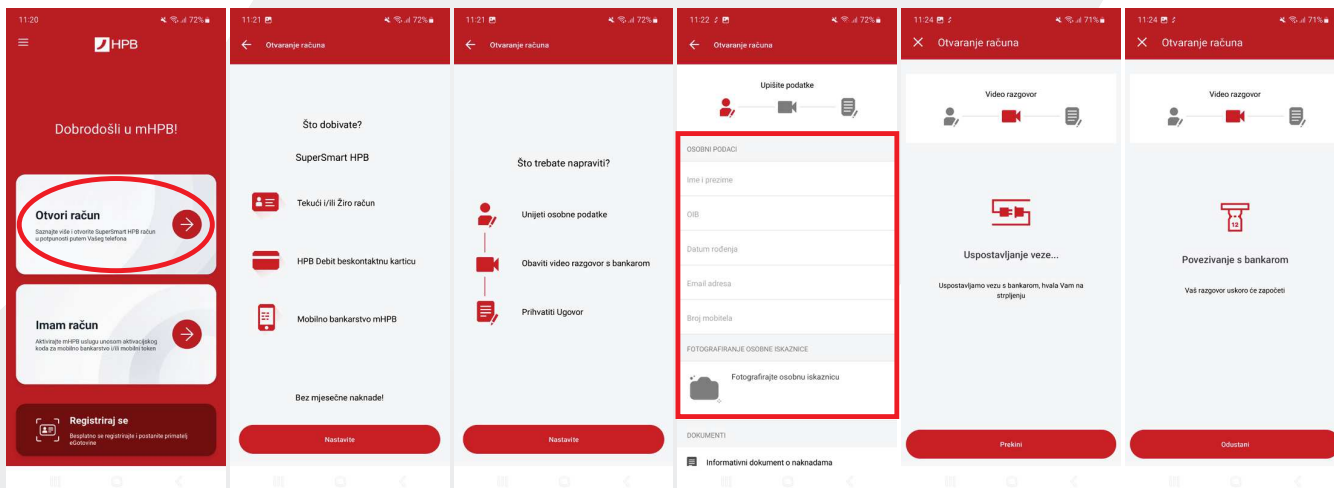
11:20 72%
HPB
Dobrodošli u mHPB!
Otvori račun
Saznajte više i otvorite SuperSmart HPB račun u potpunosti putem Vašeg telefona
Imam račun
Aktivirajte mHPB uslugu unosom aktivacijskog koda za mobilno bankarstvo i/ili mobilni token
Registriraj se
Besplatno se registrirajte i postanite primatelj eGotovine

11:21 72%
Otvaranje računa
Što dobivate?
SuperSmart HPB
Tekući i/ili Žiro račun
HPB Debit beskontaktnu karticu
Mobilno bankarstvo mHPB
Bez mjesečne naknade!
Nastavite

11:21 72%
Otvaranje računa
Što trebate napraviti?
Unijeti osobne podatke
Obaviti video razgovor s bankarom
Prihvatiti Ugovor
Nastavite

11:22 72%
Otvaranje računa
Upišite podatke
OSOBNI PODACI
Ime i prezime
OIB
Datum rođenja
Email adresa
Broj mobitela
FOTOGRAFIRANJE OSOBNE ISKAZNICE
Fotografirajte osobnu iskaznicu
DOKUMENTI
Informativni dokument o naknadama

11:24 71%
Otvaranje računa
Video razgovor
Uspostavljanje veze...
Uspostavljamo vezu s bankarom, hvala Vam na strpljenju
Prekini

11:24 71%
Otvaranje računa
Video razgovor
12
Povezivanje s bankarom
Vaš razgovor uskoro će započeti
Odustani